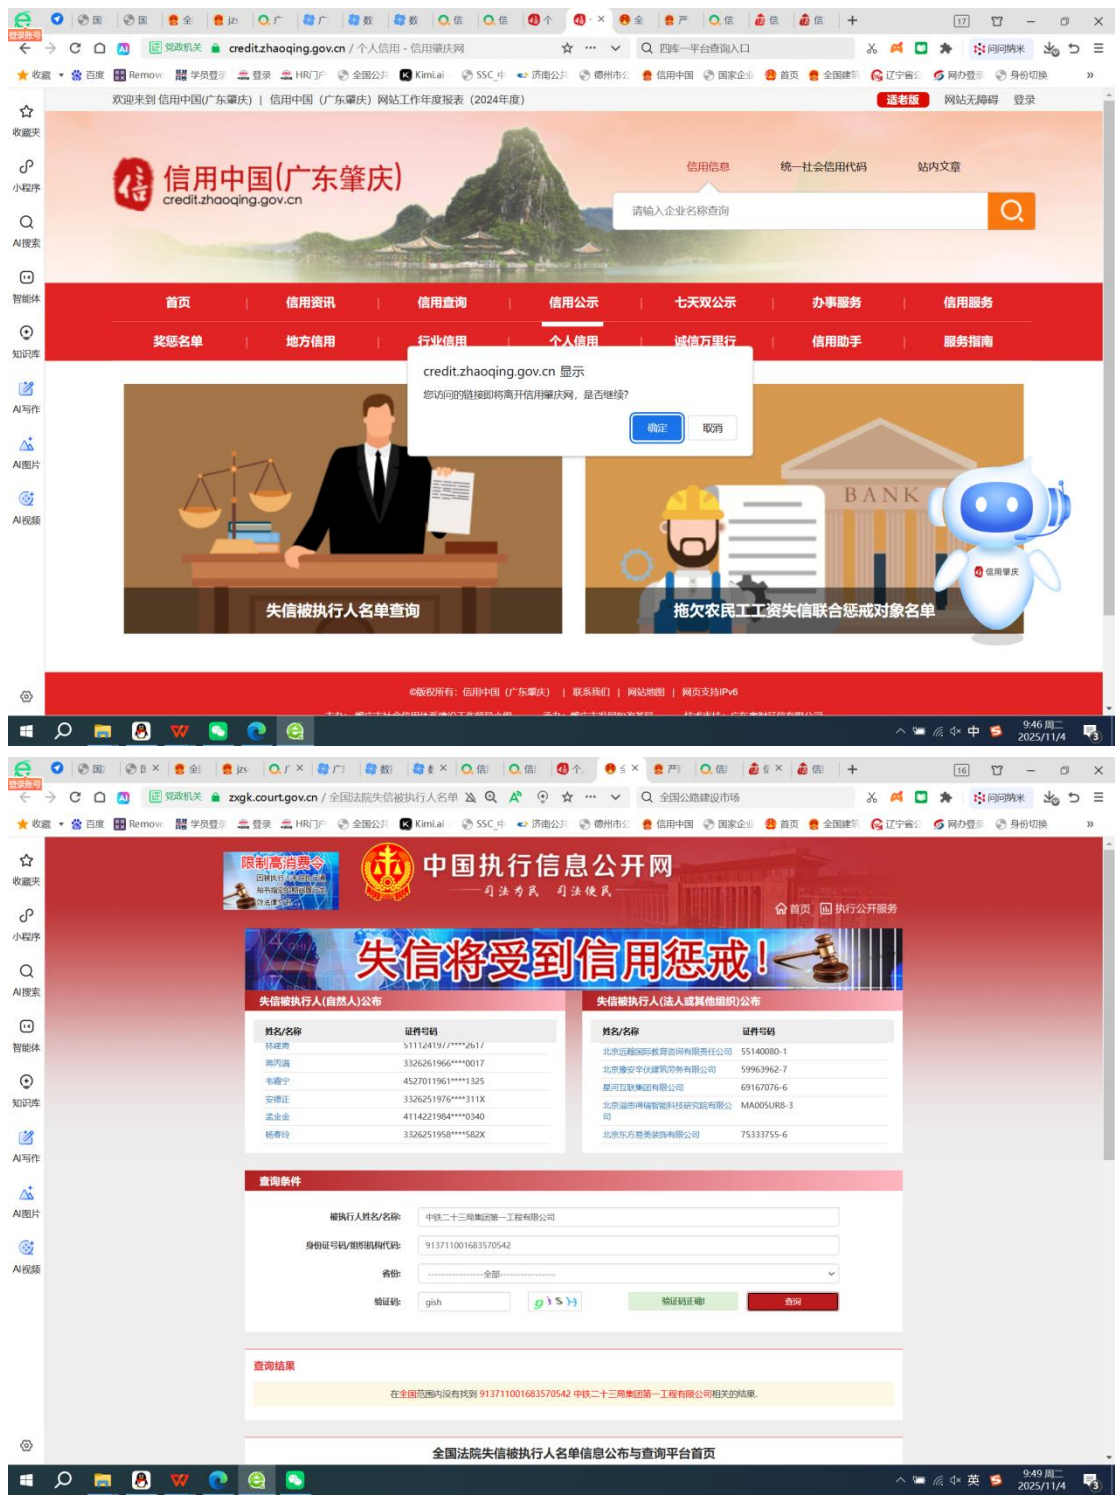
登录账号

党政机关 credit.zhaoqing.gov.cn / 个人信用 - 信用肇庆网

四库一平台查询入口

问问纳米

收藏 百度 Remov 学员登 登录 HR门 全国公 KimiAI SSC 济南公 德州市 信用中国 国家企 首页 全国建 辽宁省 网办登 身份切换

收藏夹 小程序 AI搜索 智能体 知识库 AI写作 AI图片 AI视频

欢迎来到 信用中国(广东肇庆) | 信用中国（广东肇庆）网站工作年度报表（2024年度）

适老版 网站无障碍 登录

信用中国(广东肇庆)
credit.zhaoqing.gov.cn

信用信息 统一社会信用代码 站内文章

请输入企业名称查询

首页 | 信用资讯 | 信用查询 | 信用公示 | 七天双公示 | 办事服务 | 信用服务

奖惩名单 | 地方信用 | 行业信用 | 个人信用 | 诚信万里行 | 信用助手 | 服务指南

credit.zhaoqing.gov.cn 显示
您访问的链接即将离开信用肇庆网，是否继续？
确定 取消

BANK

信用肇庆

失信被执行人名单查询

拖欠农民工工资失信联合惩戒对象名单

©版权所有：信用中国（广东肇庆） | 联系我们 | 网站地图 | 网页支持IPv6

9:46 周二
2025/11/4

党政机关 zxgk.court.gov.cn / 全国法院失信被执行人名单

全国公路建设市场

限制高消费令

中国执行信息公开网
司法为民 司法便民

首页 执行公开服务

失信将受到信用惩戒!

失信被执行人(自然人)公布

| 姓名/名称 | 证件号码 |
|---|---|
| 林建勇 | 511124197****2617 |
| 蒋丙清 | 3326261966****0017 |
| 韦建宁 | 4527011961****1325 |
| 安德正 | 3326251976****311X |
| 孟金金 | 4114221984****0340 |
| 杨春玲 | 3326251958****582X |

失信被执行人(法人或其他组织)公布

| 姓名/名称 | 证件号码 |
|---|---|
| 北京远程国际教育咨询有限责任公司 | 55140080-1 |
| 北京雅安宇伏建筑劳务有限公司 | 59963962-7 |
| 星河互联集团有限公司 | 69167076-6 |
| 北京溢思博瑞智能科技研究院有限公司 | MA005UR8-3 |
| 北京东方易美装饰有限公司 | 75333755-6 |

查询条件

被执行人姓名/名称: 中铁二十三局集团第一工程有限公司
身份证号码/组织机构代码: 913711001683570542
省份: ---------全部---------
验证码: gish  g)sH  验证码正确!  查询

查询结果

在全国范围内没有找到 913711001683570542 中铁二十三局集团第一工程有限公司相关的结果.

全国法院失信被执行人名单信息公布与查询平台首页

9:49 周二
2025/11/4